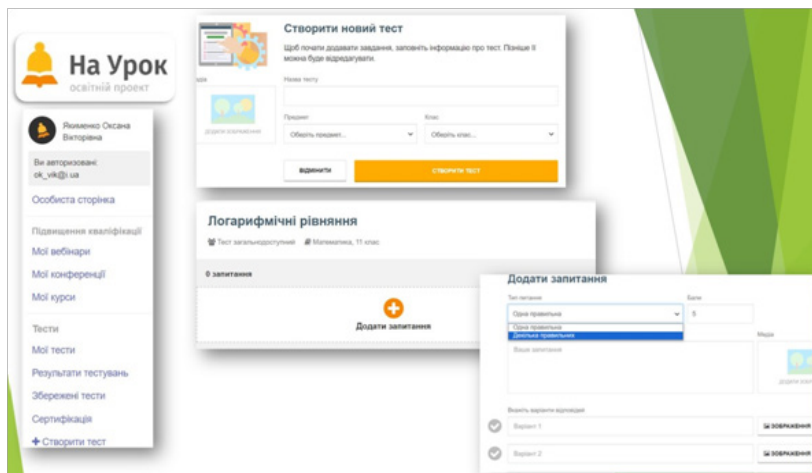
На Урок
освітній проект

Якименко Оксана Вікторівна

Ви авторизовані:
ok_vik@.ua

Особиста сторінка

Підвищення кваліфікації
Мої вебінари
Мої конференції
Мої курси

Тести
Мої тести
Результати тестувань
Збережені тести
Сертифікація
+ Створити тест

Створити новий тест
Щоб почати додавати завдання, заповніть інформацію про тест. Пізніше її можна буде відредагувати.

Медіа
додати зображення

Назва тесту

Предмет
Оберіть предмет...

Клас
Оберіть клас...

ВІДМІНИТИ
СТВОРИТИ ТЕСТ

Логарифмічні рівняння
Тест загальнодоступний
Математика, 11 клас

0 запитання

Додати запитання

Додати запитання
Тип питання
Одна правильна
Одна правильна
Декілька правильних
Бали
5
Ваше запитання
Медіа
додати зображення
Вкажіть варіанти відповідей
Варіант 1
ЗОБРАЖЕННЯ
Варіант 2
ЗОБРАЖЕННЯ